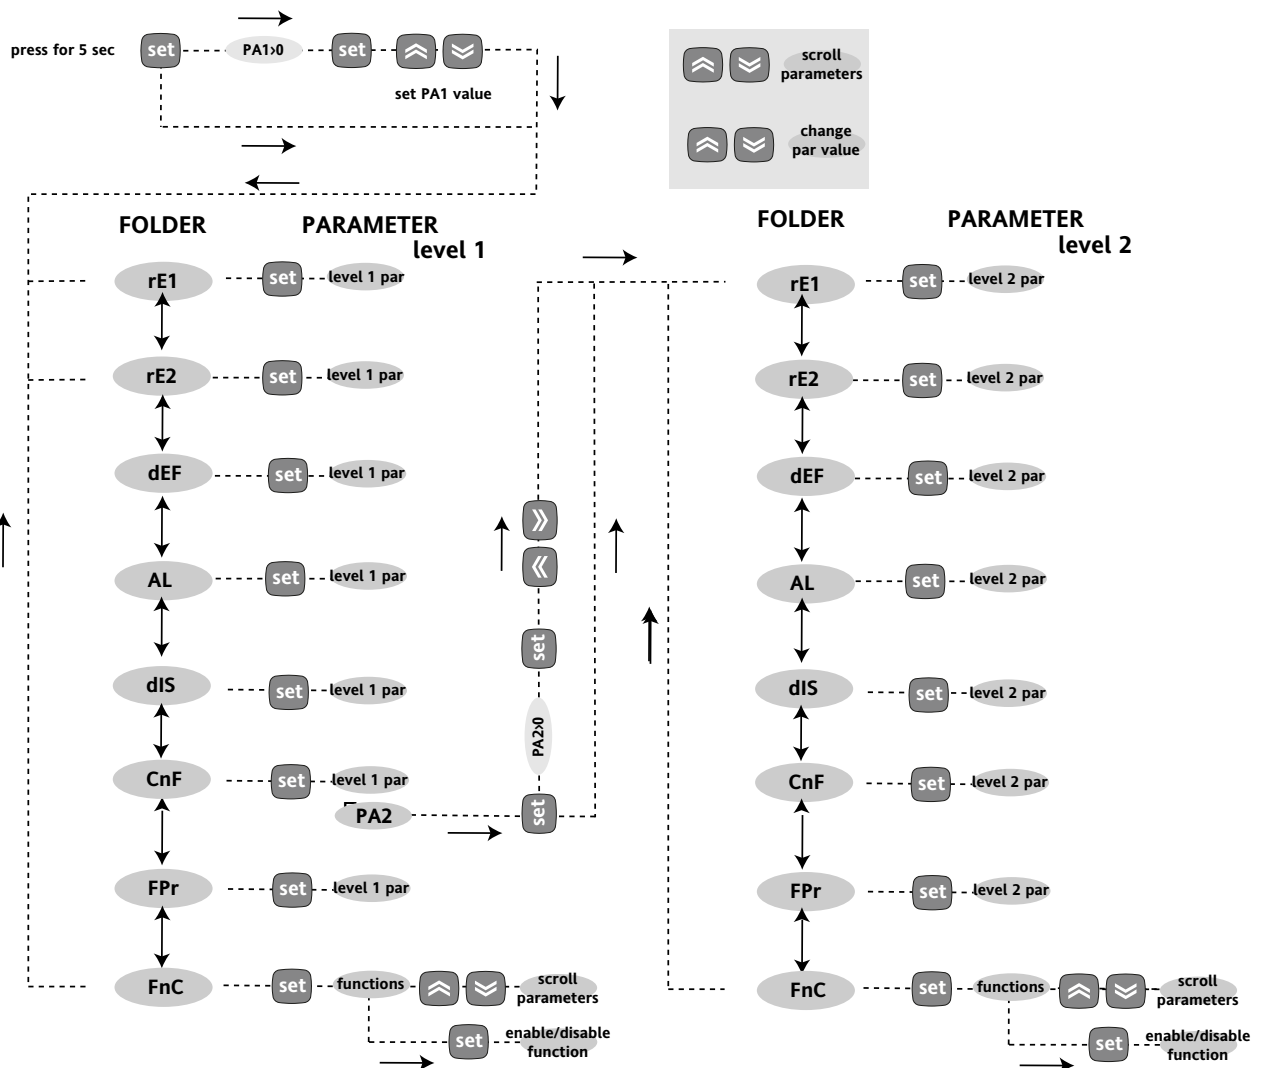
press for 5 sec set PA1>0 set

set PA1 value

scroll parameters

change par value

FOLDER PARAMETER level 1

rE1 set level 1 par

rE2 set level 1 par

dEF set level 1 par

AL set level 1 par

dIS set level 1 par

CnF set level 1 par

PA2 set

PA2>0

set

FPr set level 1 par

FnC set functions scroll parameters

set enable/disable function

FOLDER PARAMETER level 2

rE1 set level 2 par

rE2 set level 2 par

dEF set level 2 par

AL set level 2 par

dIS set level 2 par

CnF set level 2 par

FPr set level 2 par

FnC set functions scroll parameters

set enable/disable function